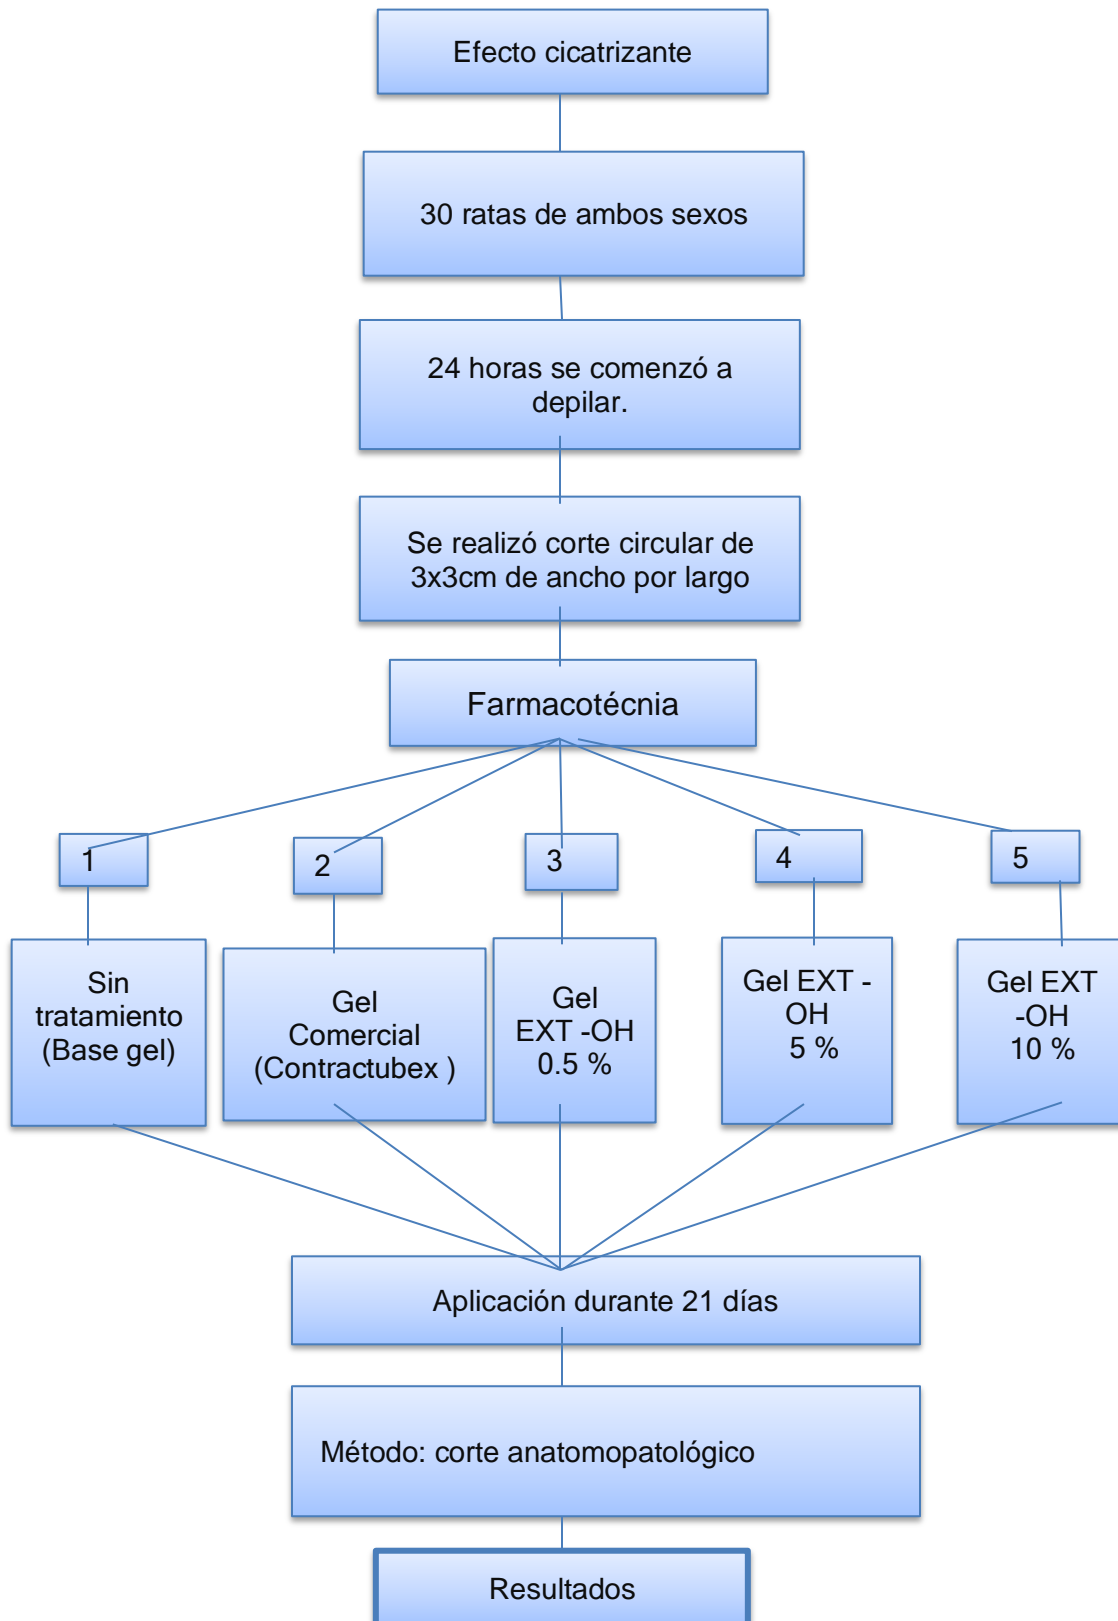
Efecto cicatrizante

30 ratas de ambos sexos

24 horas se comenzó a depilar.

Se realizó corte circular de 3x3cm de ancho por largo

Farmacotécnia

1

2

3

4

5

Sin tratamiento (Base gel)

Gel Comercial (Contractubex )

Gel EXT -OH 0.5 %

Gel EXT -OH 5 %

Gel EXT -OH 10 %

Aplicación durante 21 días

Método: corte anatomopatológico

Resultados